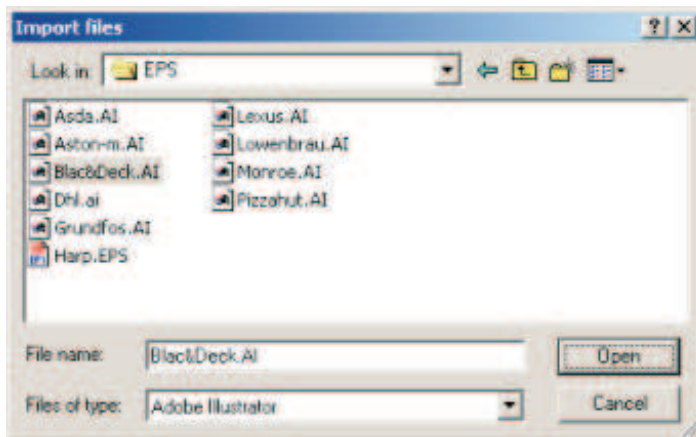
Import files

?
X

Look in: EPS

Asda.AI
Aston-m.AI
Blac&Deck.AI
Dhl.ai
Grundfos.AI
Harp.EPS

Lexus.AI
Lowenbrau.AI
Monroe.AI
Pizzahut.AI

File name: Blac&Deck.AI

Open

Files of type: Adobe Illustrator

Cancel